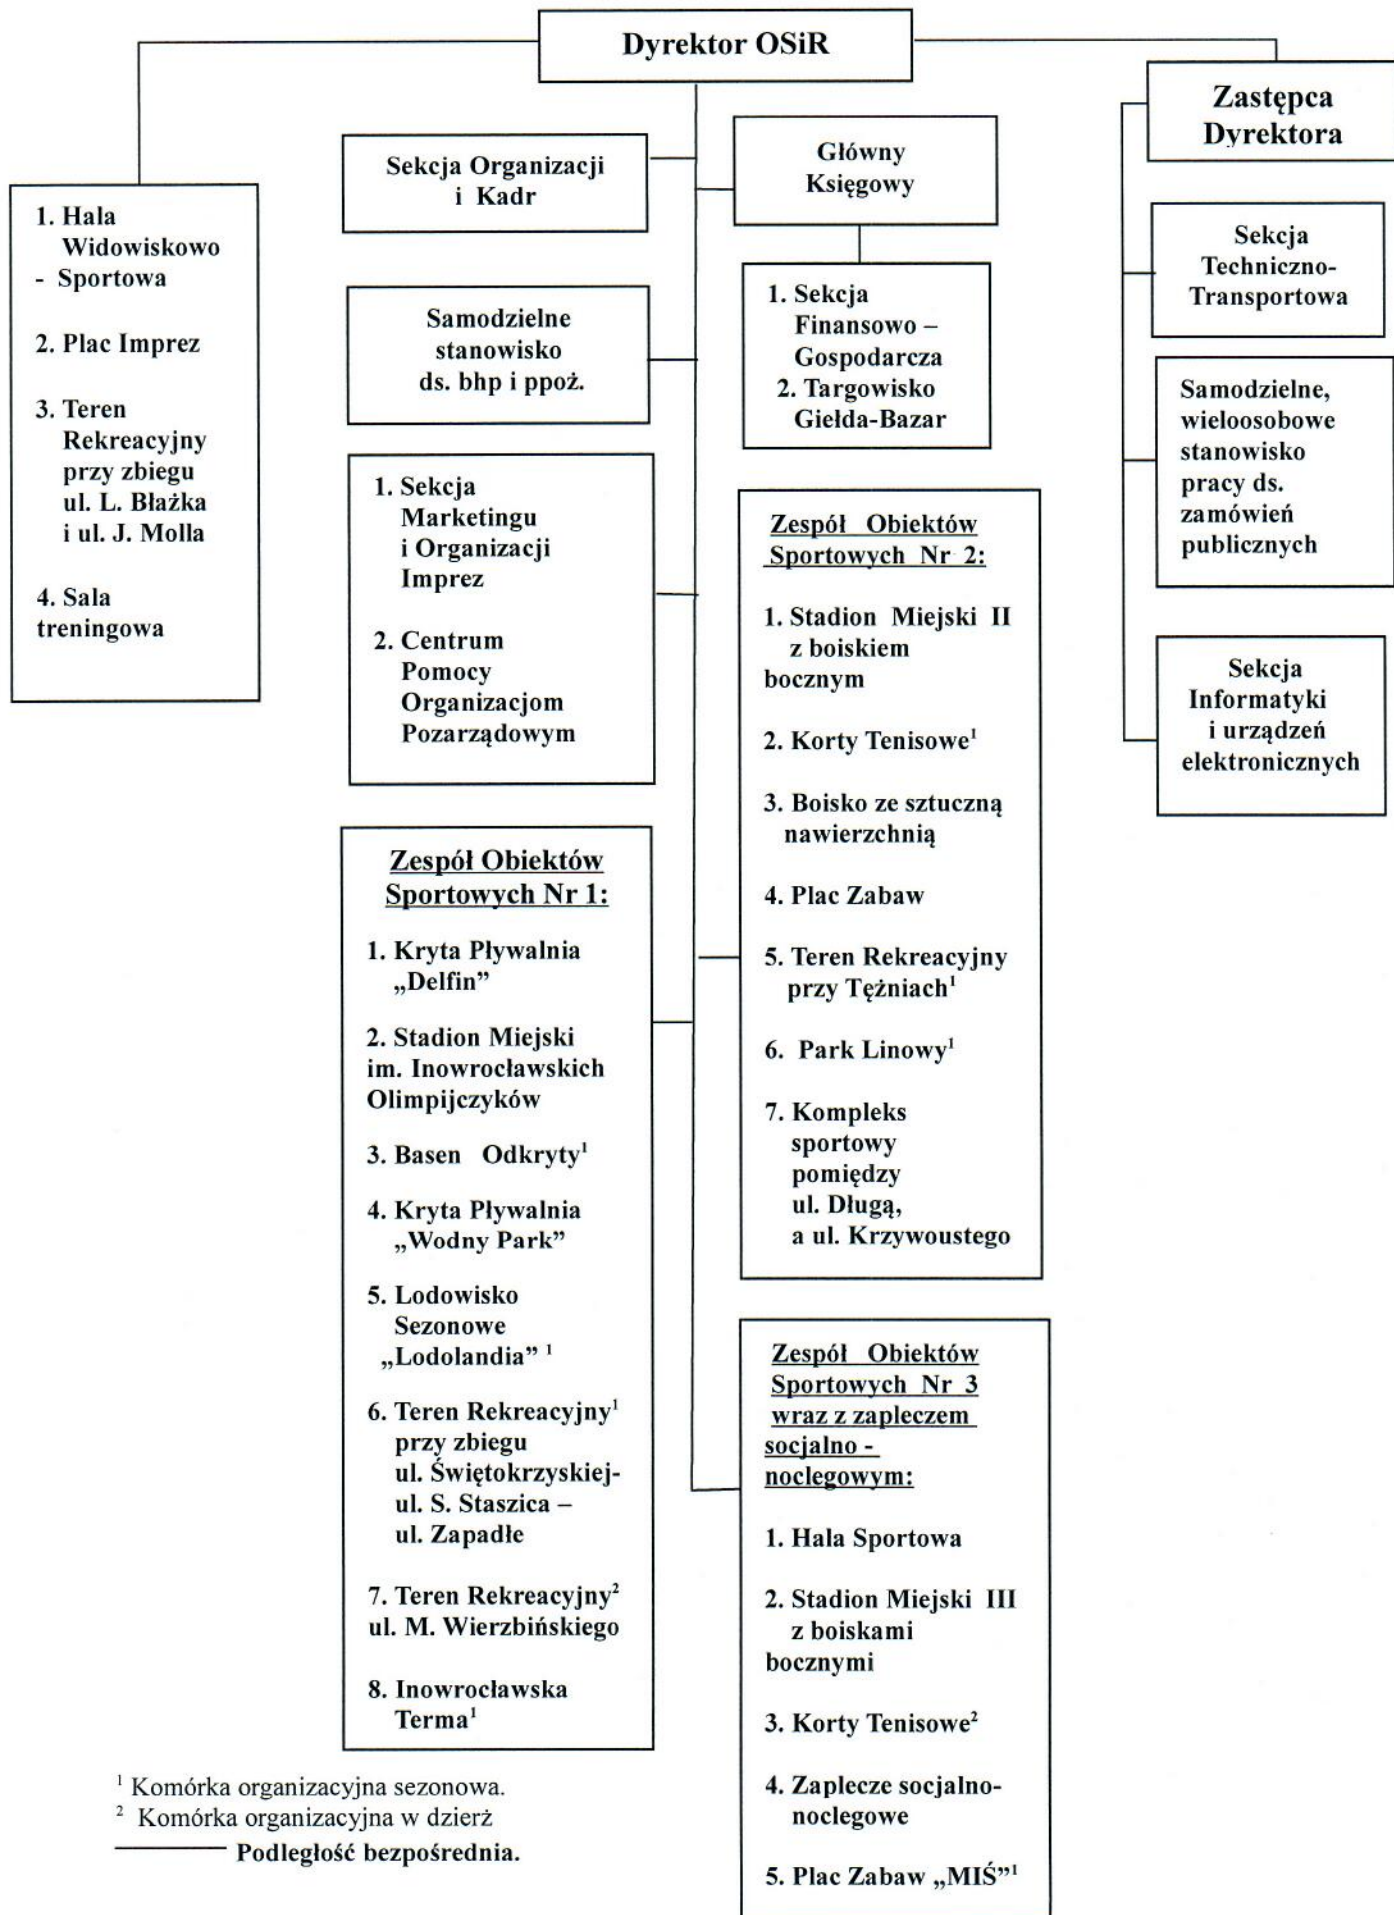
Dyrektor OSiR

Zastępca Dyrektora

Sekcja Organizacji i Kadr

Główny Księgowy

1. Hala Widowiskowo - Sportowa

2. Plac Imprez

3. Teren Rekreacyjny przy zbiegu ul. L. Błażka i ul. J. Molla

4. Sala treningowa

Samodzielne stanowisko ds. bhp i ppoż.

1. Sekcja Finansowo – Gospodarcza
2. Targowisko Giełda-Bazar

Sekcja Techniczno-Transportowa

Samodzielne, wieloosobowe stanowisko pracy ds. zamówień publicznych

Sekcja Informatyki i urządzeń elektronicznych

1. Sekcja Marketingu i Organizacji Imprez

2. Centrum Pomocy Organizacjom Pozarządowym

Zespół Obiektów Sportowych Nr 2:

1. Stadion Miejski II z boiskiem bocznym

2. Korty Tenisowe$^1$

3. Boisko ze sztuczną nawierzchnią

4. Plac Zabaw

5. Teren Rekreacyjny przy Tężniach$^1$

6. Park Linowy$^1$

7. Kompleks sportowy pomiędzy ul. Długą, a ul. Krzywoustego

Zespół Obiektów Sportowych Nr 1:

1. Kryta Pływalnia „Delfin”

2. Stadion Miejski im. Inowrocławskich Olimpijczyków

3. Basen Odkryty$^1$

4. Kryta Pływalnia „Wodny Park”

5. Lodowisko Sezonowe „Lodolandia” $^1$

6. Teren Rekreacyjny$^1$ przy zbiegu ul. Świętokrzyskiej-ul. S. Staszica – ul. Zapadłe

7. Teren Rekreacyjny$^2$ ul. M. Wierzbińskiego

8. Inowrocławska Terma$^1$

Zespół Obiektów Sportowych Nr 3 wraz z zapleczem socjalno - noclegowym:

1. Hala Sportowa

2. Stadion Miejski III z boiskami bocznymi

3. Korty Tenisowe$^2$

4. Zaplecze socjalno-noclegowe

5. Plac Zabaw „MIŚ”$^1$

$^1$ Komórka organizacyjna sezonowa.
$^2$ Komórka organizacyjna w dzierż
Podległość bezpośrednia.